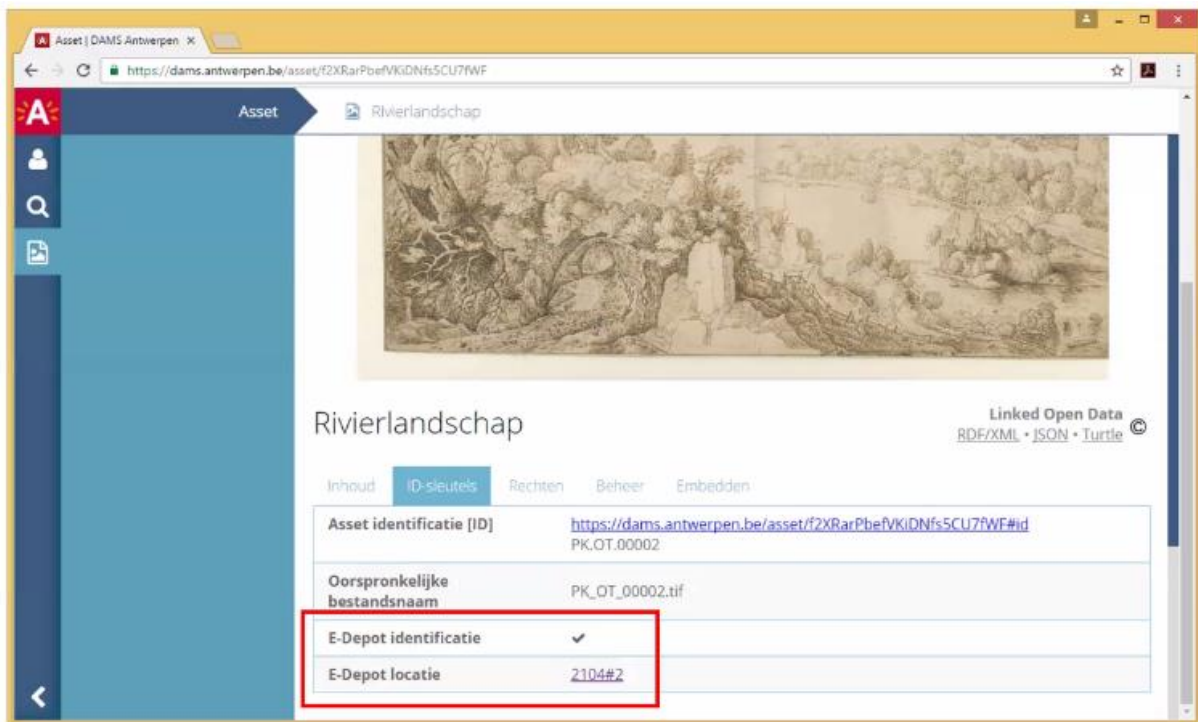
Asset | DAMS Antwerpen ×

https://dams.antwerpen.be/asset/f2XRarPbefVKiDNfs5CU7fWF

A

Asset

Rivierlandschap

Rivierlandschap

Linked Open Data
RDF/XML • JSON • Turtle ©

Inhoud | ID-sleutels | Rechten | Beheer | Embedden

| | |
|---|---|
| Asset identificatie [ID] | https://dams.antwerpen.be/asset/f2XRarPbefVKiDNfs5CU7fWF#id PK.OT.00002 |
| Oorspronkelijke bestandsnaam | PK_OT_00002.tif |
| E-Depot identificatie | ✔ |
| E-Depot locatie | 2104#2 |